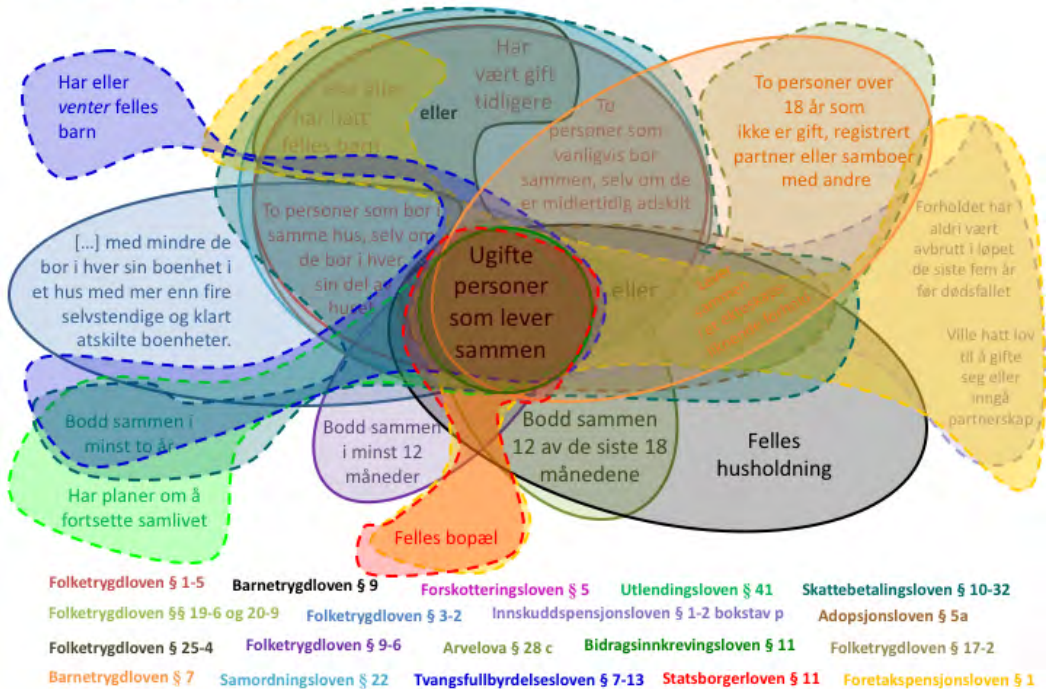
Har eller *venter* felles barn

Har vært gift tidligere

Har eller har hatt felles barn

eller

To personer som vanligvis bor sammen, selv om de er midlertidig adskilt

To personer over 18 år som ikke er gift, registrert partner eller samboer med andre

To personer som bor samme hus, selv om de bor i hver sin del av huset

[...] med mindre de bor i hver sin boenhet i et hus med mer enn fire selvstendige og klart atskilte boenheter.

Ugifte personer som lever sammen

eller

Forholdet har aldri vært avbrutt i løpet de siste fem år før dødsfallet

Ville hatt lov til å gifte seg eller inngå partnerskap

Bodd sammen i minst to år

Bodd sammen i minst 12 måneder

Bodd sammen 12 av de siste 18 månedene

Felles husholdning

Har planer om å fortsette samlivet

Felles bopæl

Folketrygdloven § 1-5 Barnetrygdloven § 9 Forskotteringsloven § 5 Utlendingsloven § 41 Skattebetalingsloven § 10-32
Folketrygdloven §§ 19-6 og 20-9 Folketrygdloven § 3-2 Innskuddspensjonsloven § 1-2 bokstav p Adopsjonsloven § 5a
Folketrygdloven § 25-4 Folketrygdloven § 9-6 Arvelova § 28 c Bidragsinnkrevingsloven § 11 Folketrygdloven § 17-2
Barnetrygdloven § 7 Samordningsloven § 22 Tvangsfullbyrdelsesloven § 7-13 Statsborgerloven § 11 Foretakspensjonsloven § 1